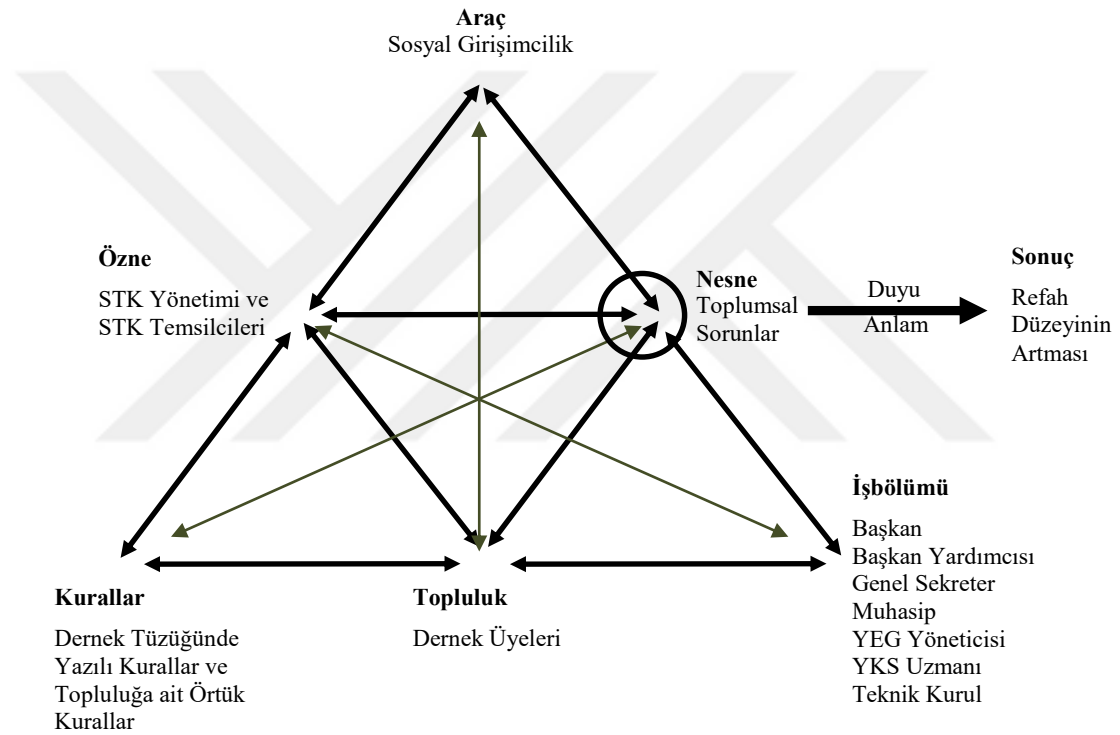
**Araç**
Sosyal Girişimcilik

**Özne**
STK Yönetimi ve STK Temsilcileri

**Nesne**
Toplumsal Sorunlar

Duyu
Anlam

**Sonuç**
Refah Düzeyinin Artması

**İşbölümü**
Başkan
Başkan Yardımcısı
Genel Sekreter
Muhasip
YEG Yöneticisi
YKS Uzmanı
Teknik Kurul

**Kurallar**
Dernek Tüzüğünde Yazılı Kurallar ve Topluluğa ait Örtük Kurallar

**Topluluk**
Dernek Üyeleri